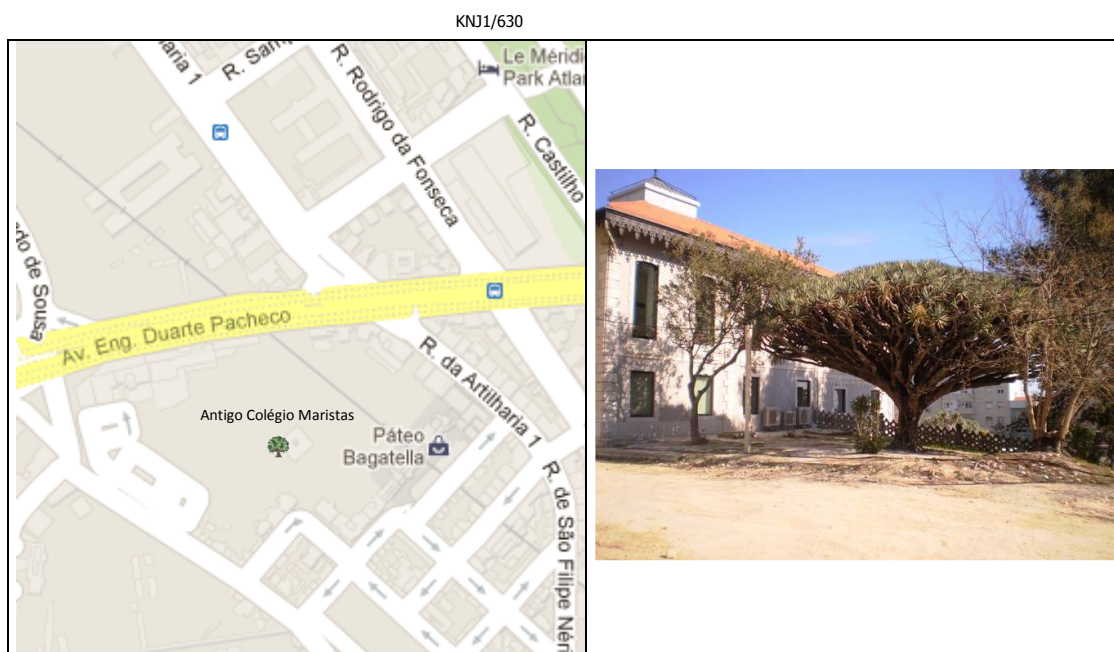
KNJ1/630

aria 1 R. Sam

R. Rodrigo da Fonseca

Le Méridi
Park Atlan

R. Castilho

do de Sousa

Av. Eng. Duarte Pacheco

R. da Artilharia 1

Antigo Colégio Maristas

Páteo
Bagatella

R. de São Filipe Nér